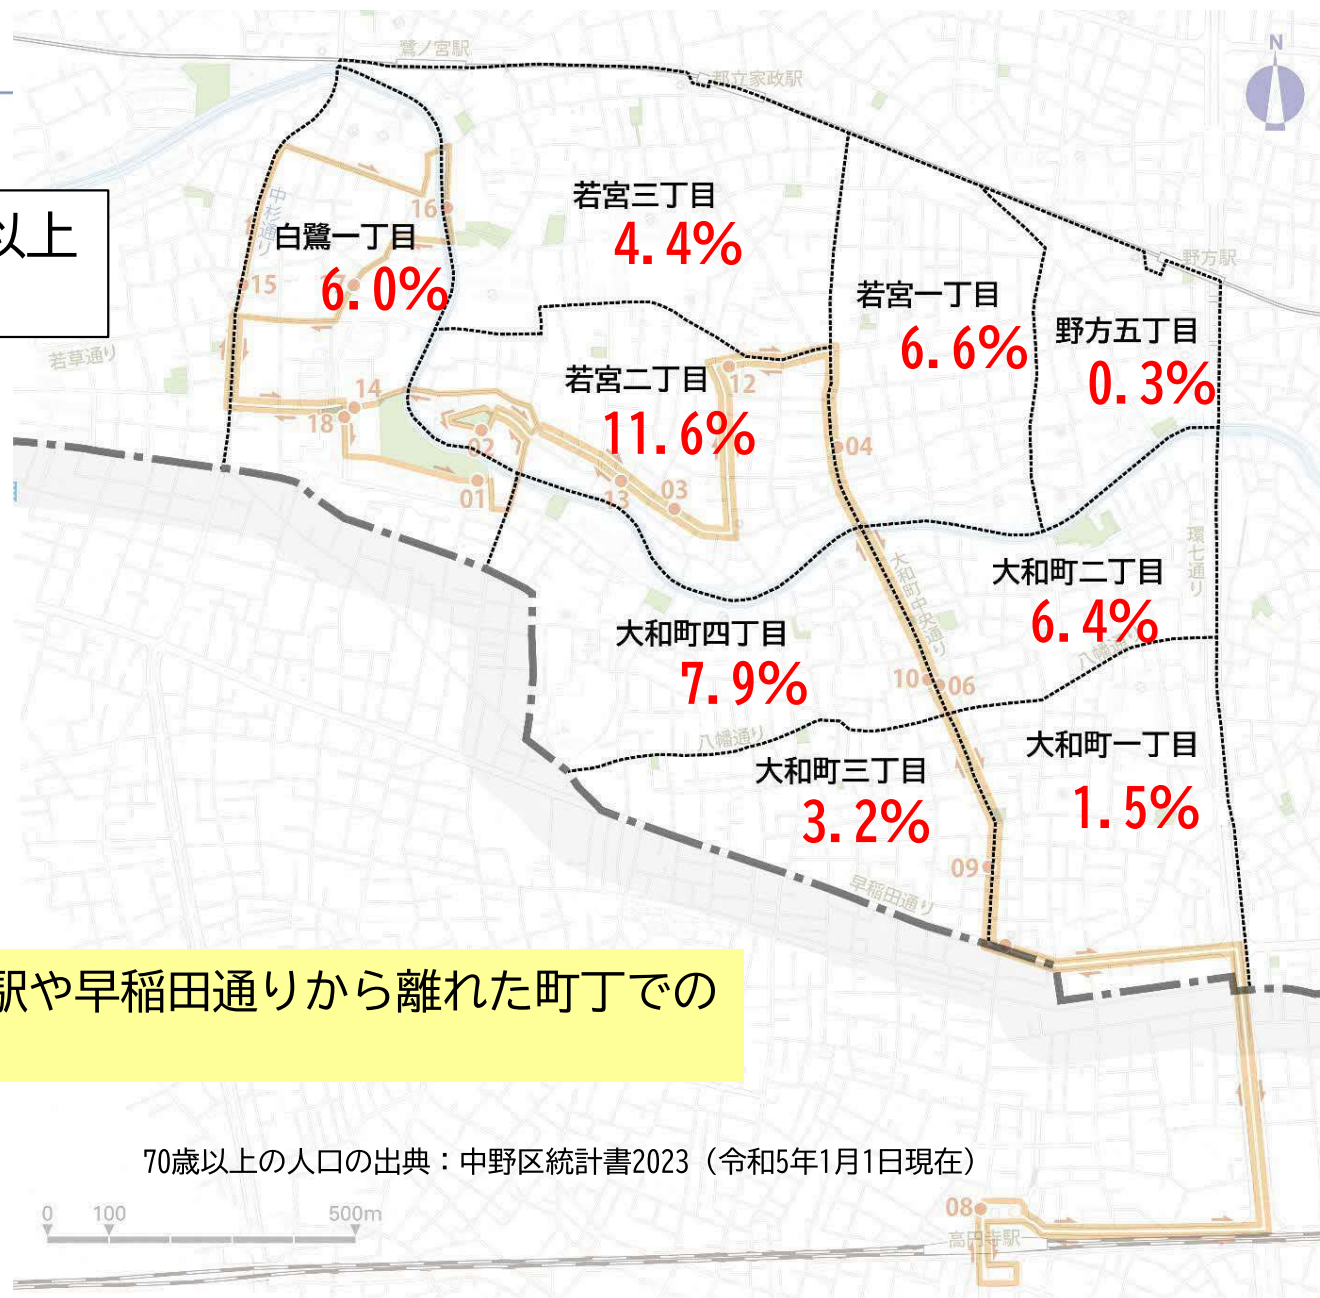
鷺ノ宮駅

都立家政駅

N

以上

若宮三丁目
4.4%

白鷺一丁目
6.0%

16

15

中杉通り

野方駅

若宮一丁目
6.6%

野方五丁目
0.3%

若草通り

若宮二丁目
11.6%

12

14

18

02

04

01

13

03

環七通り

大和町二丁目
6.4%

大和町中央通り

大和町四丁目
7.9%

八幡通り

10

06

八幡通り

大和町一丁目
1.5%

大和町三丁目
3.2%

09

早稲田通り

駅や早稲田通りから離れた町丁での

70歳以上の人口の出典：中野区統計書2023（令和5年1月1日現在）

0 100 500m

08

高円寺駅